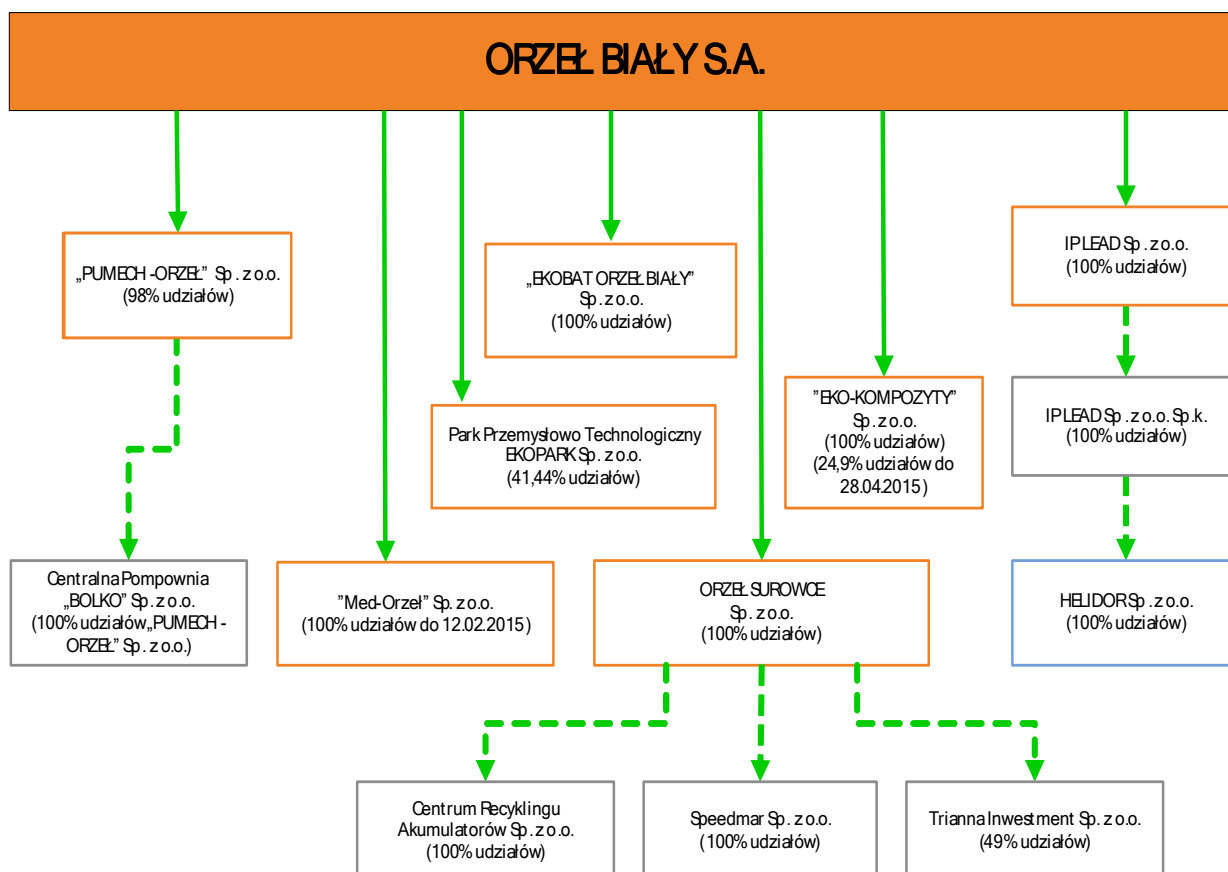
ORZEŁ BIAŁY S.A.

„PUMECH -ORZEŁ" Sp. z o.o. (98% udziałów)

„EKOBAT ORZEŁ BIAŁY" Sp. z o.o. (100% udziałów)

IPLEAD Sp. z o.o. (100% udziałów)

Park Przemysłowo Technologiczny EKOPARK Sp. z o.o. (41,44% udziałów)

"EKO-KOMPOZYTY" Sp. z o.o. (100% udziałów) (24,9% udziałów do 28.04.2015)

IPLEAD Sp. z o.o. Sp.k. (100% udziałów)

Centralna Pompownia „BOLKO" Sp. z o.o. (100% udziałów „PUMECH - ORZEŁ" Sp. z o.o.)

"Med-Orzeł" Sp. z o.o. (100% udziałów do 12.02.2015)

ORZEŁ SUROWCE Sp. z o.o. (100% udziałów)

HELIDOR Sp. z o.o. (100% udziałów)

Centrum Recyklingu Akumulatorów Sp. z o.o. (100% udziałów)

Speedmar Sp. z o.o. (100% udziałów)

Trianna Inwestment Sp. z o.o. (49% udziałów)